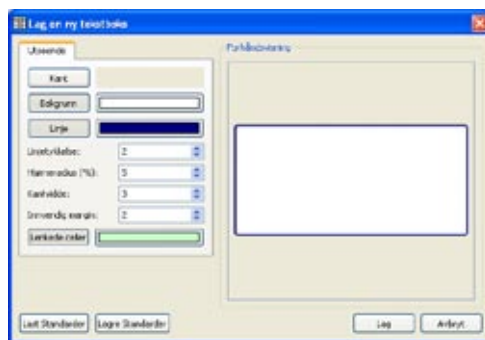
Lag en ny tekstboks

Utseende

Kant

Bakgrunn

Linje

Linjetykkelse: 2

Hjørneradius (%): 5

Kantvidde: 3

Innvendig margin: 2

Lenkede celler

Forhåndsvisning

Last Standarder

Lagre Standarder

Lag

Avbryt